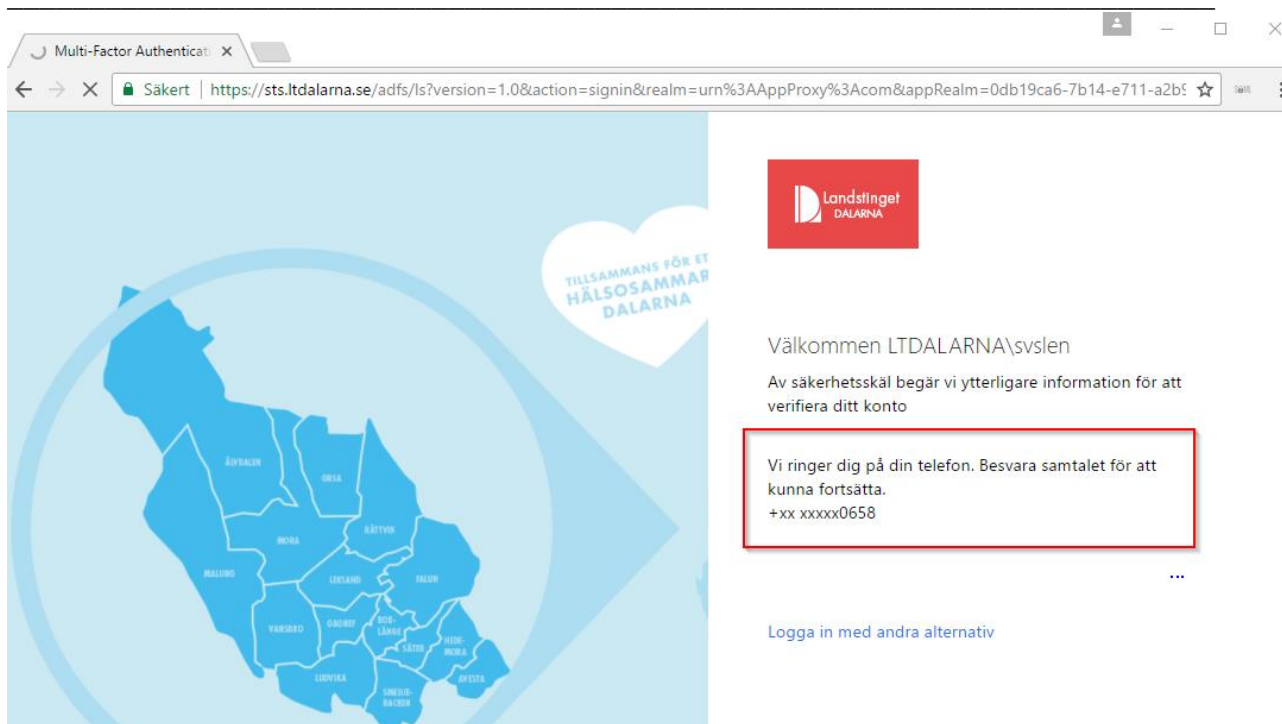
Multi-Factor Authenticati ×

Säkert | https://sts.ltdalarna.se/adfs/ls?version=1.0&action=signin&realm=urn%3AAppProxy%3Acom&appRealm=0db19ca6-7b14-e711-a2b

TILLSAMMANS FÖR ET HÄLSOSAMMAR DALARNA

ÄLVDALEN
ORSA
MORA
RÄTTVIK
MALUNG
LEKSAND
FALUN
VANSBRO
GAGNEF
BORLÄNGE
SÄTER
HEDEMORA
LUDVIKA
AVESTA
SMEDJEBACKEN

Landstinget DALARNA

Välkommen LTDALARNA\svslen

Av säkerhetsskäl begär vi ytterligare information för att verifiera ditt konto

Vi ringer dig på din telefon. Besvara samtalet för att kunna fortsätta.
+xx xxxxx0658

...

Logga in med andra alternativ